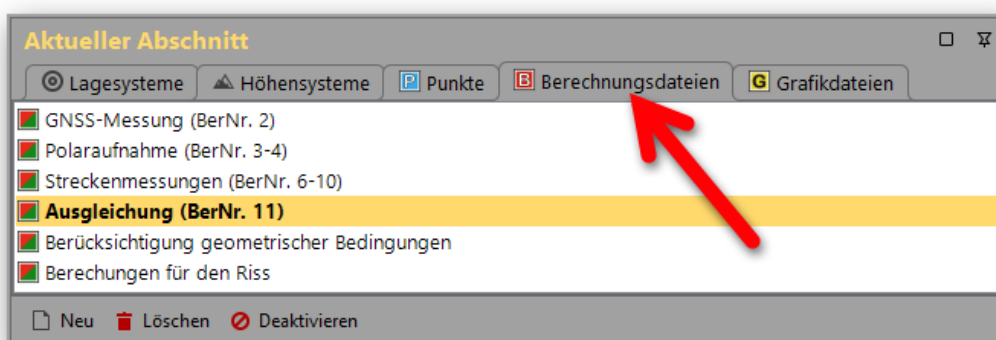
Aktueller Abschnitt

Lagesysteme | Höhensysteme | P Punkte | B Berechnungsdateien | G Grafikdateien

GNSS-Messung (BerNr. 2)
Polaraufnahme (BerNr. 3-4)
Streckenmessungen (BerNr. 6-10)
**Ausgleichung (BerNr. 11)**
Berücksichtigung geometrischer Bedingungen
Berechungen für den Riss

Neu Löschen Deaktivieren